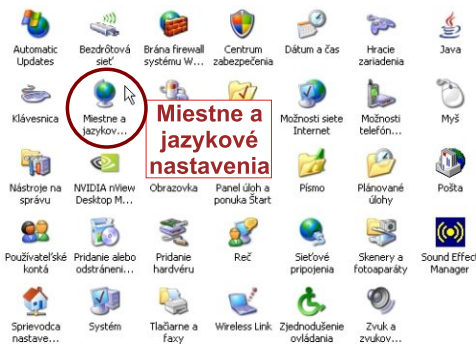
Automatic Updates
Bezdrôtová sieť
Brána firewall systému W...
Centrum zabezpečenia
Dátum a čas
Hracie zariadenia
Java

Klávesnica
Miestne a jazykov...
Miestne a jazykové nastavenia
Možnosti siete Internet
Možnosti telefón...
Myš

Nástroje na správu
NVIDIA nView Desktop M...
Obrazovka
Panel úloh a ponuka Štart
Písmo
Plánované úlohy
Pošta

Používateľské kontá
Pridanie alebo odstráneni...
Pridanie hardvéru
Reč
Sieťové pripojenia
Skenery a fotoaparáty
Sound Effect Manager

Sprievodca nastave...
Systém
Tlačiarne a faxy
Wireless Link
Zjednodušenie ovládania
Zvuk a zvukov...